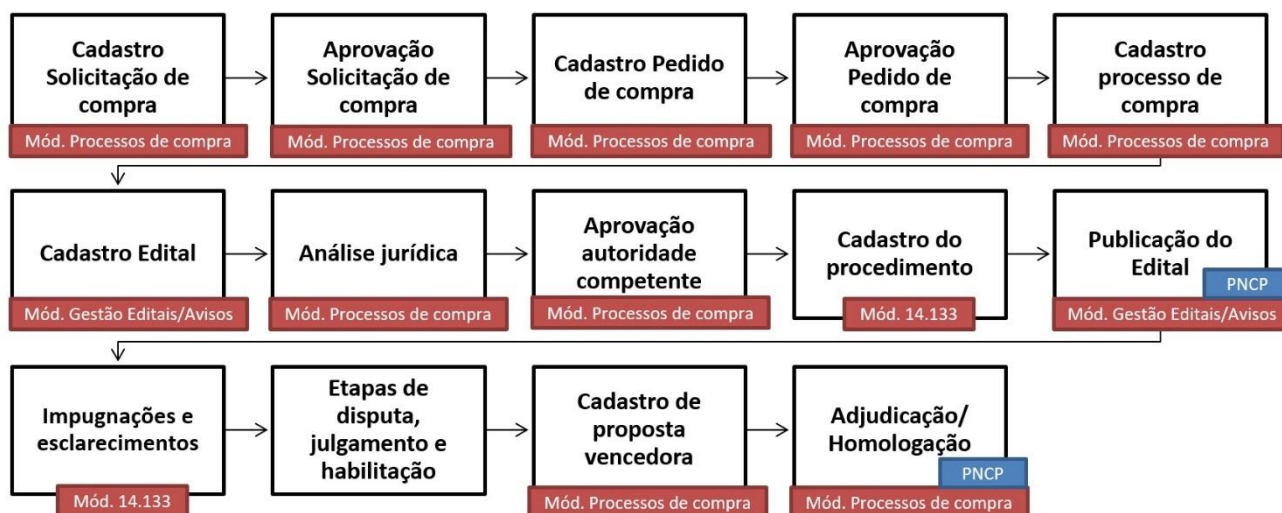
Cadastro Solicitação de compra
Mód. Processos de compra

Aprovação Solicitação de compra
Mód. Processos de compra

Cadastro Pedido de compra
Mód. Processos de compra

Aprovação Pedido de compra
Mód. Processos de compra

Cadastro processo de compra
Mód. Processos de compra

Cadastro Edital
Mód. Gestão Editais/Avisos

Análise jurídica
Mód. Processos de compra

Aprovação autoridade competente
Mód. Processos de compra

Cadastro do procedimento
Mód. 14.133

Publicação do Edital
PNCP
Mód. Gestão Editais/Avisos

Impugnações e esclarecimentos
Mód. 14.133

Etapas de disputa, julgamento e habilitação

Cadastro de proposta vencedora
Mód. Processos de compra

Adjudicação/ Homologação
PNCP
Mód. Processos de compra